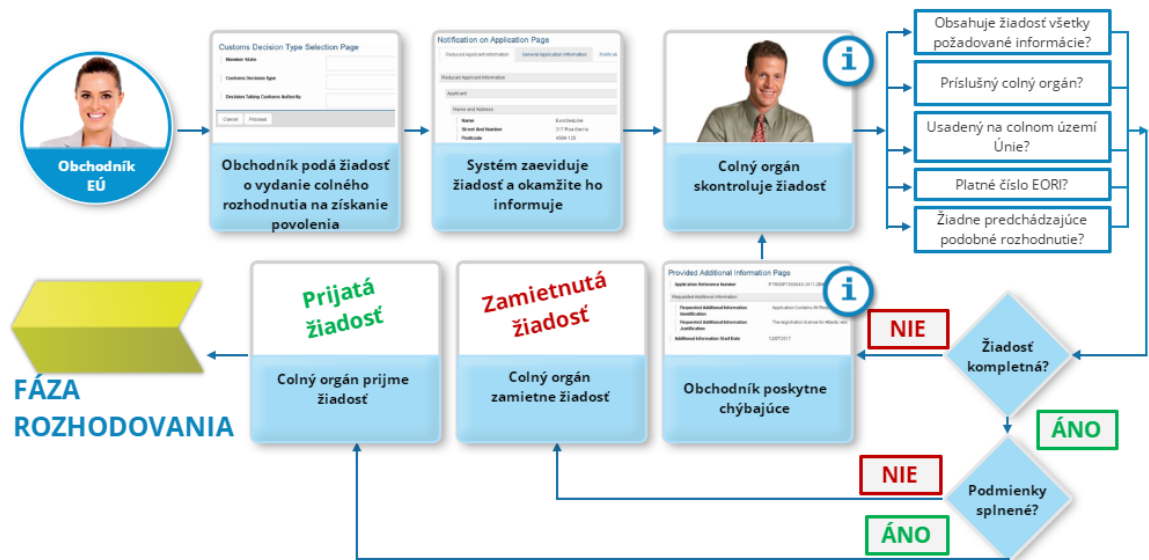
Obchodník EÚ

Customs Decision Type Selection Page
Member State
Customs Decision Type
Decision Taking Customs Authority
Cancel Proceed

Obchodník podá žiadosť o vydanie colného rozhodnutia na získanie povolenia

Notification on Application Page
Reduced Applicant Information
General Application Information
Notificati
Reduced Applicant Information
Applicant
Name and Address
Name
Street And Number
Postcode

Systém zaeviduje žiadosť a okamžite ho informuje

Colný orgán skontroluje žiadosť

Obsahuje žiadosť všetky požadované informácie?

Príslušný colný orgán?

Usadený na colnom území Únie?

Platné číslo EORI?

Žiadne predchádzajúce podobné rozhodnutie?

Provided Additional Information Page
Application Reference Number
Requested Additional Information
Requested Additional Information Identification
Requested Additional Information Justification
Additional Information Start Date
12/07/2017

Obchodník poskytne chýbajúce

NIE

Žiadosť kompletná?

ÁNO

Zamietnutá žiadosť

Colný orgán zamietne žiadosť

Prijatá žiadosť

Colný orgán prijme žiadosť

NIE

Podmienky splnené?

ÁNO

FÁZA ROZHODOVANIA